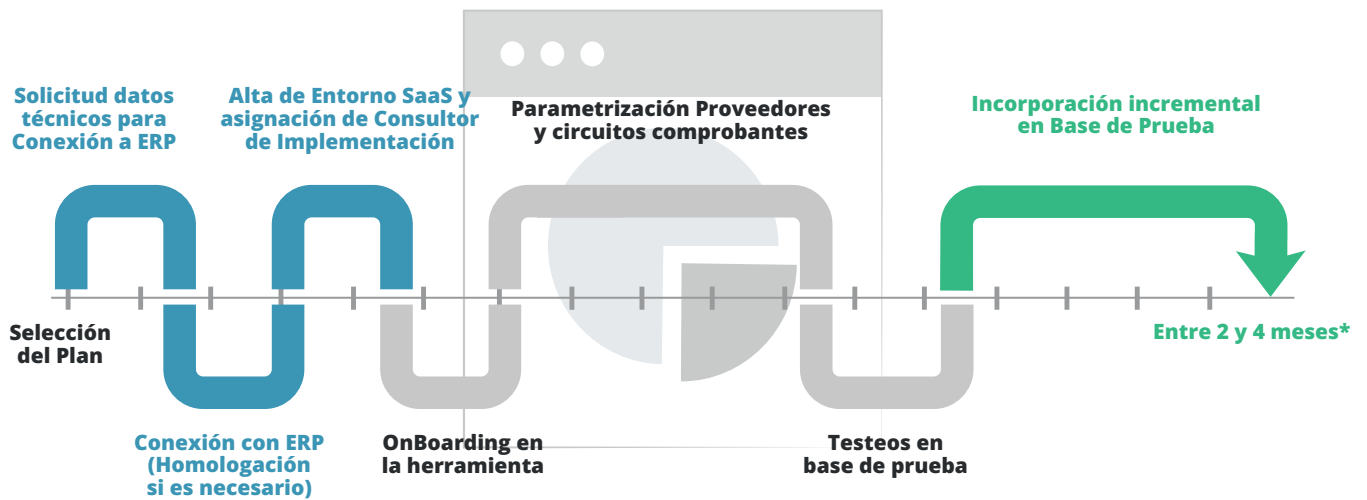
Solicitud datos técnicos para Conexión a ERP

Alta de Entorno SaaS y asignación de Consultor de Implementación

Parametrización Proveedores y circuitos comprobantes

Incorporación incremental en Base de Prueba

Selección del Plan

Entre 2 y 4 meses*

Conexión con ERP (Homologación si es necesario)

OnBoarding en la herramienta

Testeos en base de prueba